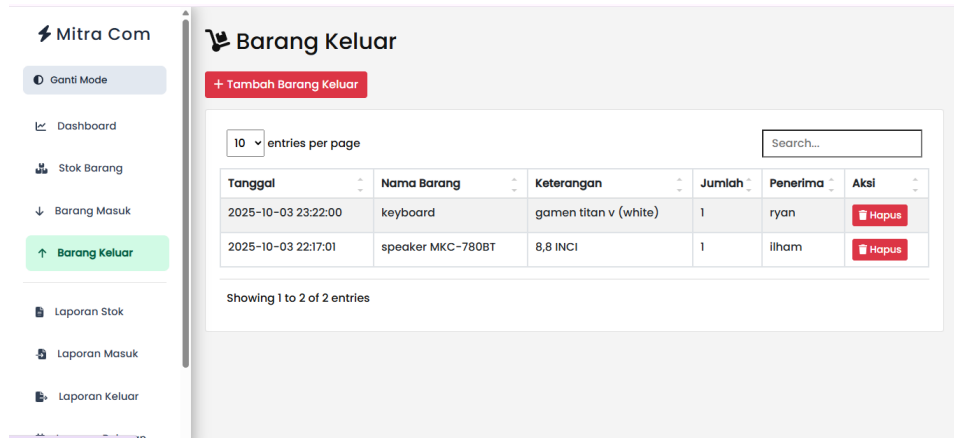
Mitra Com

Ganti Mode

Dashboard

Stok Barang

Barang Masuk

Barang Keluar

Laporan Stok

Laporan Masuk

Laporan Keluar

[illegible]

Barang Keluar

+ Tambah Barang Keluar

10 entries per page

Search...

| Tanggal | Nama Barang | Keterangan | Jumlah | Penerima | Aksi |
|---|---|---|---|---|---|
| 2025-10-03 23:22:00 | keyboard | gamen titan v (white) | 1 | ryan | Hapus |
| 2025-10-03 22:17:01 | speaker MKC-780BT | 8,8 INCI | 1 | ilham | Hapus |

Showing 1 to 2 of 2 entries